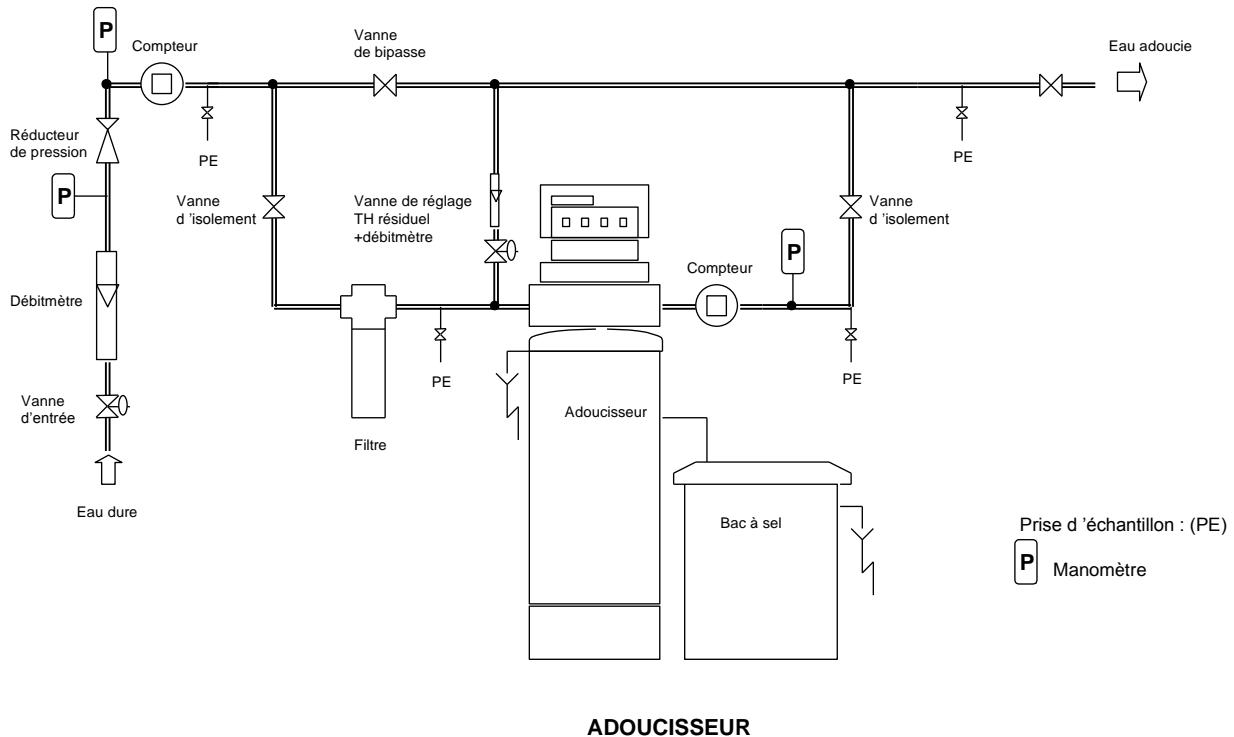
P

Compteur

Vanne de bipasse

Eau adoucie

Réducteur de pression

PE

PE

P

Vanne d 'isolement

Vanne de réglage TH résiduel +débitmètre

Vanne d 'isolement

Compteur

P

Débitmètre

PE

PE

Vanne d'entrée

Adoucisseur

Filtre

Eau dure

Bac à sel

Prise d 'échantillon : (PE)

P Manomètre

ADOUCISSEUR